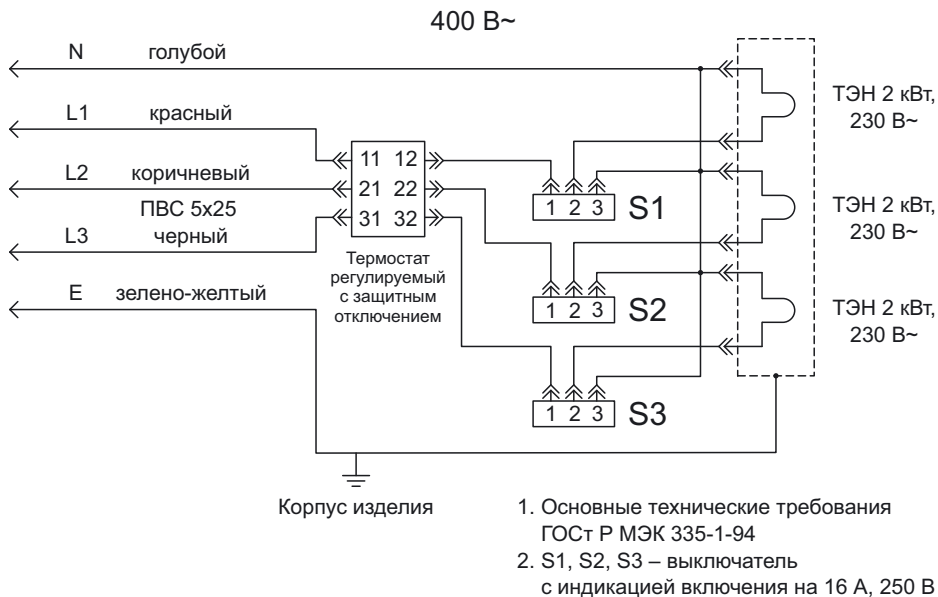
400 В~

N голубой

L1 красный

L2 коричневый

ПВС 5х25

L3 черный

E зелено-желтый

11 12

21 22

31 32

Термостат регулируемый с защитным отключением

1 2 3 S1

1 2 3 S2

1 2 3 S3

ТЭН 2 кВт, 230 В~

ТЭН 2 кВт, 230 В~

ТЭН 2 кВт, 230 В~

Корпус изделия

1. Основные технические требования ГОСт Р МЭК 335-1-94
2. S1, S2, S3 – выключатель с индикацией включения на 16 А, 250 В